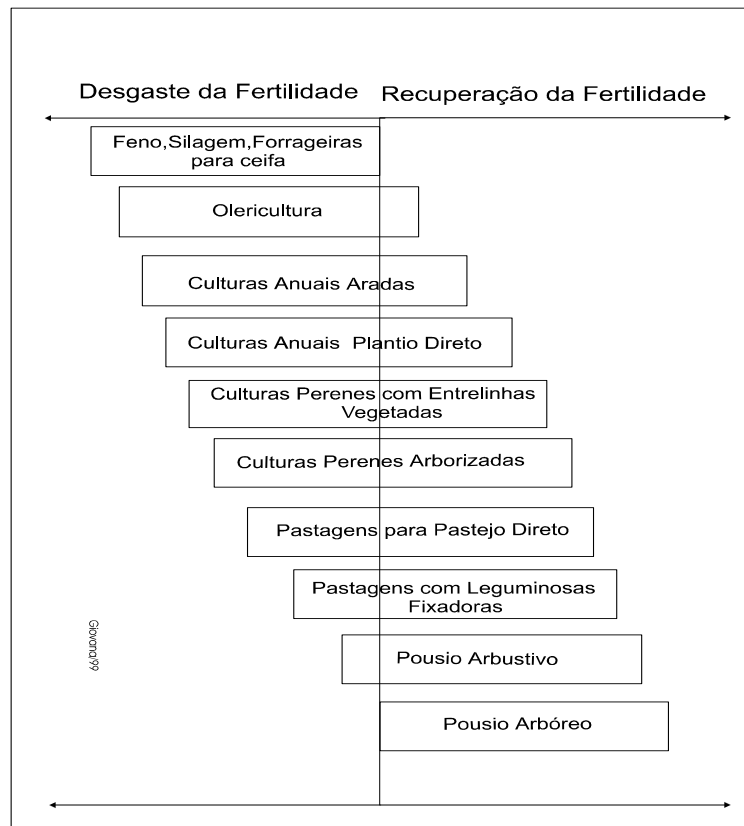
Desgaste da Fertilidade

Recuperação da Fertilidade

Feno,Silagem,Forrageiras para ceifa

Olericultura

Culturas Anuais Aradas

Culturas Anuais Plantio Direto

Culturas Perenes com Entrelinhas Vegetadas

Culturas Perenes Arborizadas

Pastagens para Pastejo Direto

Pastagens com Leguminosas Fixadoras

Giovana99

Pousio Arbustivo

Pousio Arbóreo